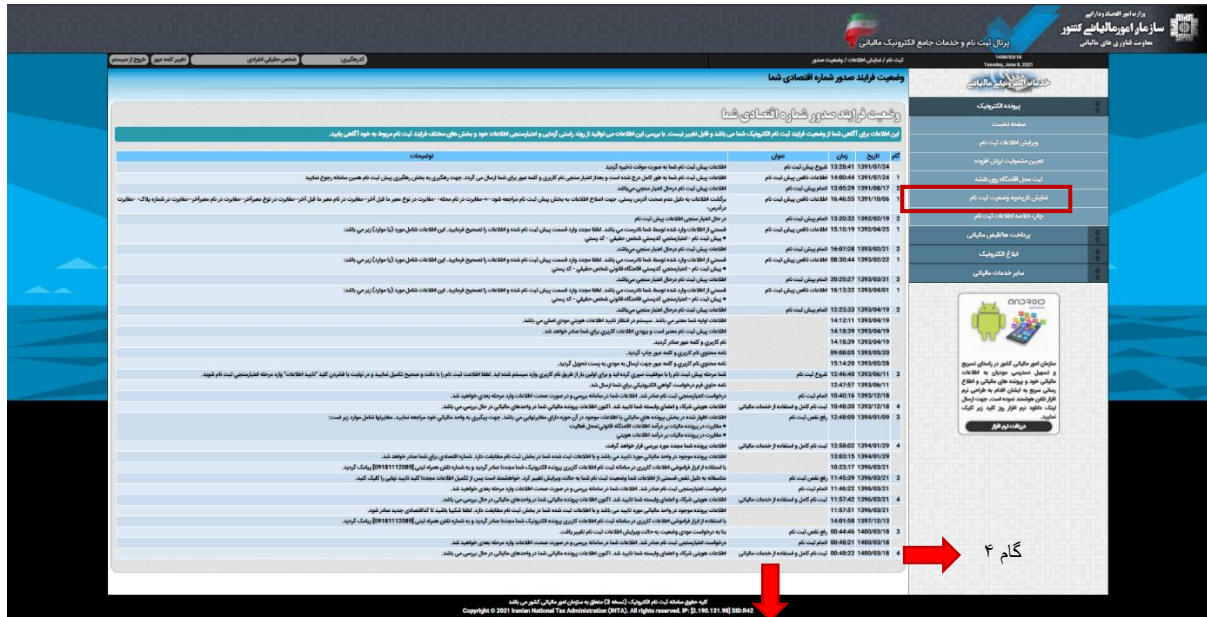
وزارت امور اقتصاد و دارایی
سازمان امور مالیاتی کشور
معاونت فناوری های مالیاتی
پرتال ثبت نام و خدمات جامع الکترونیک مالیاتی

1400/03/18
Tuesday, June 8, 2021

ثبت نام / نمایش تاریخچه / وضعیت صدور

کاربری: | شخص حقیقی انفرادی | تغییر کلمه عبور | خروج از سیستم

خدمات الکترونیک مالیاتی

پرونده الکترونیک
صفحه نخست
ویرایش اطلاعات ثبت نام
تعیین مشمولیت ارزش افزوده
ثبت محل اقامتگاه روی نقشه
نمایش تاریخچه وضعیت ثبت نام
چاپ خلاصه اطلاعات ثبت نام
پرداخت هوشمند مالیاتی
ابلاغ الکترونیک
سایر خدمات مالیاتی

android

سازمان امور مالیاتی کشور در راستای تسریع و تسهیل دسترسی مودیان به اطلاعات مالیاتی خود و پرونده های مالیاتی و اطلاع رسانی سریع به ایشان اقدام به طراحی نرم افزار تلفن هوشمند نموده است. جهت ارسال لینک دانلود نرم افزار روی کلید زیر کلیک نمایید.
دریافت نرم افزار

وضعیت فرایند صدور شماره اقتصادی شما

وضعیت فرایند صدور شماره اقتصادی شما

این اطلاعات برای آگاهی شما از وضعیت فرایند ثبت نام الکترونیک شما می باشد و قابل تغییر نیست. با بررسی این اطلاعات می توانید از روند راستی آزمایی و اعتبارسنجی اطلاعات خود و بخش های مختلف فرایند ثبت نام مربوط به خود آگاهی یابید.

| گام | تاریخ | زمان | عنوان | توضیحات |
|---|---|---|---|---|
| | 1391/07/24 | 13:20:41 | شروع پیش ثبت نام | اطلاعات پیش ثبت نام شما به صورت موقت ذخیره گردید |
| 1 | 1391/07/24 | 14:00:48 | اطلاعات ناقص پیش ثبت نام | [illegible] |
| 2 | 1391/08/17 | 13:05:29 | اتمام پیش ثبت نام | اطلاعات پیش ثبت نام در حال اعتبار سنجی می باشد. |
| 1 | 1391/10/06 | 16:46:55 | اطلاعات ناقص پیش ثبت نام | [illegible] |
| 2 | 1392/02/19 | 13:20:32 | اتمام پیش ثبت نام | در حال اعتبار سنجی اطلاعات پیش ثبت نام |
| 1 | 1392/04/25 | 15:10:19 | اطلاعات ناقص پیش ثبت نام | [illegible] |
| 2 | 1393/02/21 | 16:07:28 | اتمام پیش ثبت نام | اطلاعات پیش ثبت نام در حال اعتبار سنجی می باشد. |
| 1 | 1393/02/22 | 08:30:44 | اطلاعات ناقص پیش ثبت نام | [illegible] |
| 2 | 1393/03/31 | 20:25:27 | اتمام پیش ثبت نام | اطلاعات پیش ثبت نام در حال اعتبار سنجی می باشد. |
| 1 | 1393/04/01 | 16:13:32 | اطلاعات ناقص پیش ثبت نام | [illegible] |
| 2 | 1393/04/19 | 12:23:33 | اتمام پیش ثبت نام | اطلاعات پیش ثبت نام در حال اعتبار سنجی می باشد. |
| | 1393/04/19 | 14:12:11 | | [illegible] |
| | 1393/04/19 | 14:18:39 | | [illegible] |
| | 1393/04/19 | 14:18:39 | | نام کاربری و کلمه عبور صادر گردید. |
| | 1393/05/20 | 09:08:05 | | نامه محتوی نام کاربری و کلمه عبور چاپ گردید. |
| | 1393/05/28 | 15:14:29 | | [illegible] |
| 3 | 1393/06/11 | 12:46:40 | شروع ثبت نام | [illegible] |
| | 1393/06/11 | 12:47:57 | | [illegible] |
| | 1393/12/18 | 10:40:16 | اتمام ثبت نام | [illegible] |
| 4 | 1393/12/18 | 10:48:39 | اتمام ثبت نام کامل و استفاده از خدمات مالیاتی | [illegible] |
| 3 | 1394/01/09 | 12:48:09 | رفع نقص ثبت نام | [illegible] |
| 4 | 1394/01/29 | 12:58:02 | اتمام ثبت نام کامل و استفاده از خدمات مالیاتی | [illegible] |
| | 1394/01/29 | 13:03:15 | | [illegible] |
| | 1396/03/21 | 10:23:17 | | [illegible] |
| 3 | 1396/03/21 | 11:45:39 | رفع نقص ثبت نام | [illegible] |
| | 1396/03/21 | 11:46:22 | اتمام ثبت نام | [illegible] |
| 4 | 1396/03/21 | 11:57:42 | اتمام ثبت نام کامل و استفاده از خدمات مالیاتی | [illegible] |
| | 1396/03/21 | 11:57:51 | | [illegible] |
| | 1397/12/13 | 14:01:58 | | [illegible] |
| 3 | 1400/03/18 | 00:44:46 | رفع نقص ثبت نام | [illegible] |
| | 1400/03/18 | 00:48:21 | اتمام ثبت نام | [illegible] |
| 4 | 1400/03/18 | 00:48:22 | اتمام ثبت نام کامل و استفاده از خدمات مالیاتی | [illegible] |

گام ۴

کلیه حقوق سامانه ثبت نام الکترونیک (نسخه 3) متعلق به سازمان امور مالیاتی کشور می باشد.
Copyright © 2021 Iranian National Tax Administration (INTA). All rights reserved. IP: [2.190.131.98] SID:R42